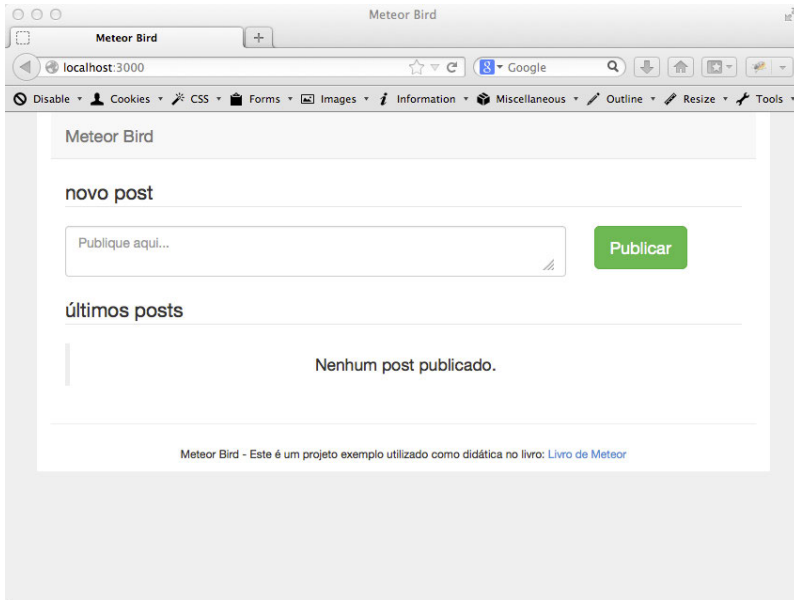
Meteor Bird

Meteor Bird

+

localhost:3000

Google

Disable ▾ Cookies ▾ CSS ▾ Forms ▾ Images ▾ Information ▾ Miscellaneous ▾ Outline ▾ Resize ▾ Tools ▾

Meteor Bird

novo post

Publique aqui...

Publicar

últimos posts

Nenhum post publicado.

Meteor Bird - Este é um projeto exemplo utilizado como didática no livro: Livro de Meteor